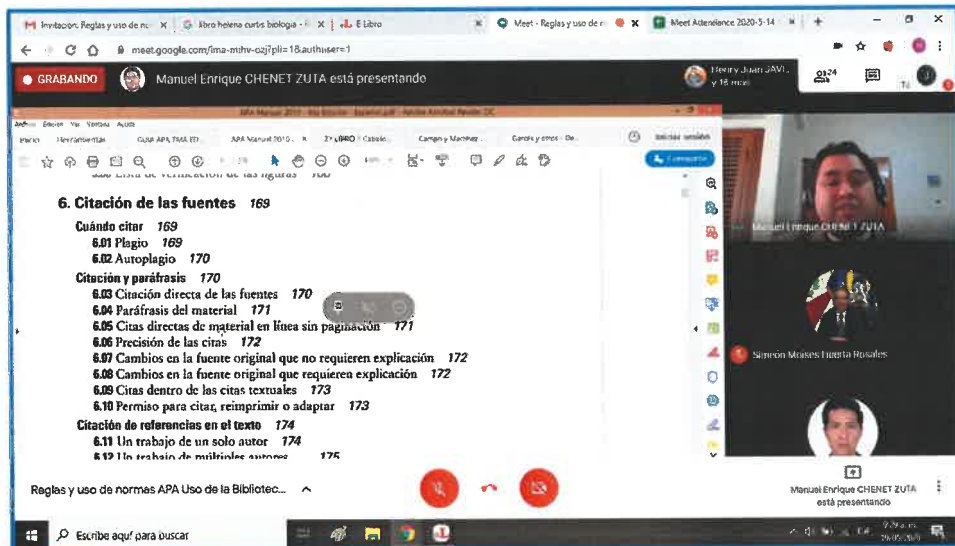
Invitación: Reglas y uso de n × | libro helena curtis biologia × | E Libro | Meet - Reglas y uso de × | Meet Attendance 2020-5-14 × | +

meet.google.com/ima-mhv-ozj?pli=1&authuser=1

● GRABANDO Manuel Enrique CHENET ZUTA está presentando

Henry Juan JAVI, y 18 más

24

APA Manual 2010 - 3ra Edición - Español.pdf - Adobe Acrobat Reader DC

Archivo Edición Ver Ventana Ayuda

Inicio Herramientas GUIA APA TMA ED... APA Manual 2010 3º LIBRO Cabala... Campo y Martínez... García y otros - De... Iniciar sesión

Compartir

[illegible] Lista de verificación de las figuras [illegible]

6. Citación de las fuentes 169

Cuándo citar 169
6.01 Plagio 169
6.02 Autoplagio 170

Citación y paráfrasis 170
6.03 Citación directa de las fuentes 170
6.04 Paráfrasis del material 171
6.05 Citas directas de material en línea sin paginación 171
6.06 Precisión de las citas 172
6.07 Cambios en la fuente original que no requieren explicación 172
6.08 Cambios en la fuente original que requieren explicación 172
6.09 Citas dentro de las citas textuales 173
6.10 Permiso para citar, reimprimir o adaptar 173

Citación de referencias en el texto 174
6.11 Un trabajo de un solo autor 174
6.12 Un trabajo de múltiples autores 175

Manuel Enrique CHENET ZUTA

Simeon Moises Huerta Rosales

Reglas y uso de normas APA Uso de la Bibliotec...

Manuel Enrique CHENET ZUTA está presentando

Escribe aquí para buscar

9:29 a.m. 26/05/2020